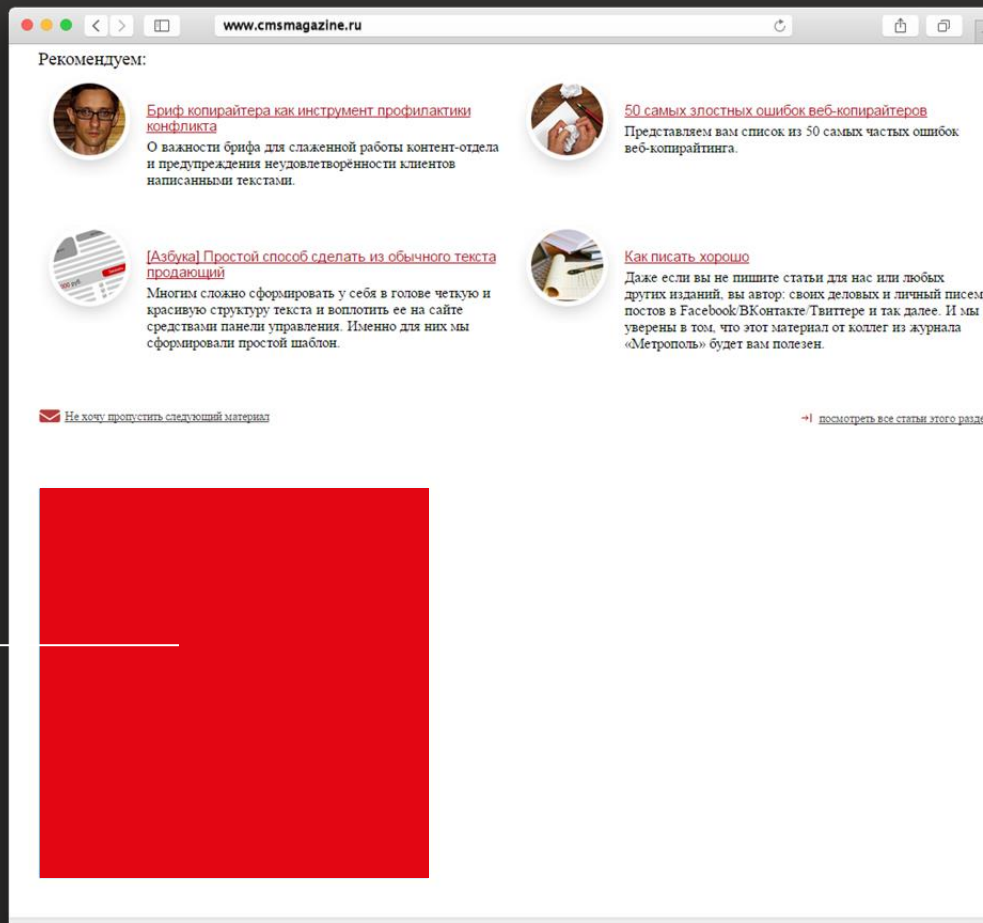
www.cmsmagazine.ru

Рекомендуем:

Бриф копирайтера как инструмент профилактики конфликта
О важности брифа для слаженной работы контент-отдела и предупреждения неудовлетворённости клиентов написанными текстами.

50 самых злостных ошибок веб-копирайтеров
Представляем вам список из 50 самых частых ошибок веб-копирайтинга.

[Азбука] Простой способ сделать из обычного текста продающий
Многим сложно сформировать у себя в голове четкую и красивую структуру текста и воплотить ее на сайте средствами панели управления. Именно для них мы сформировали простой шаблон.

Как писать хорошо
Даже если вы не пишите статьи для нас или любых других изданий, вы автор: своих деловых и личный писем, постов в Facebook/ВКонтакте/Твиттере и так далее. И мы уверены в том, что этот материал от коллег из журнала «Метрополь» будет вам полезен.

Не хочу пропустить следующий материал

посмотреть все статьи этого разде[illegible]